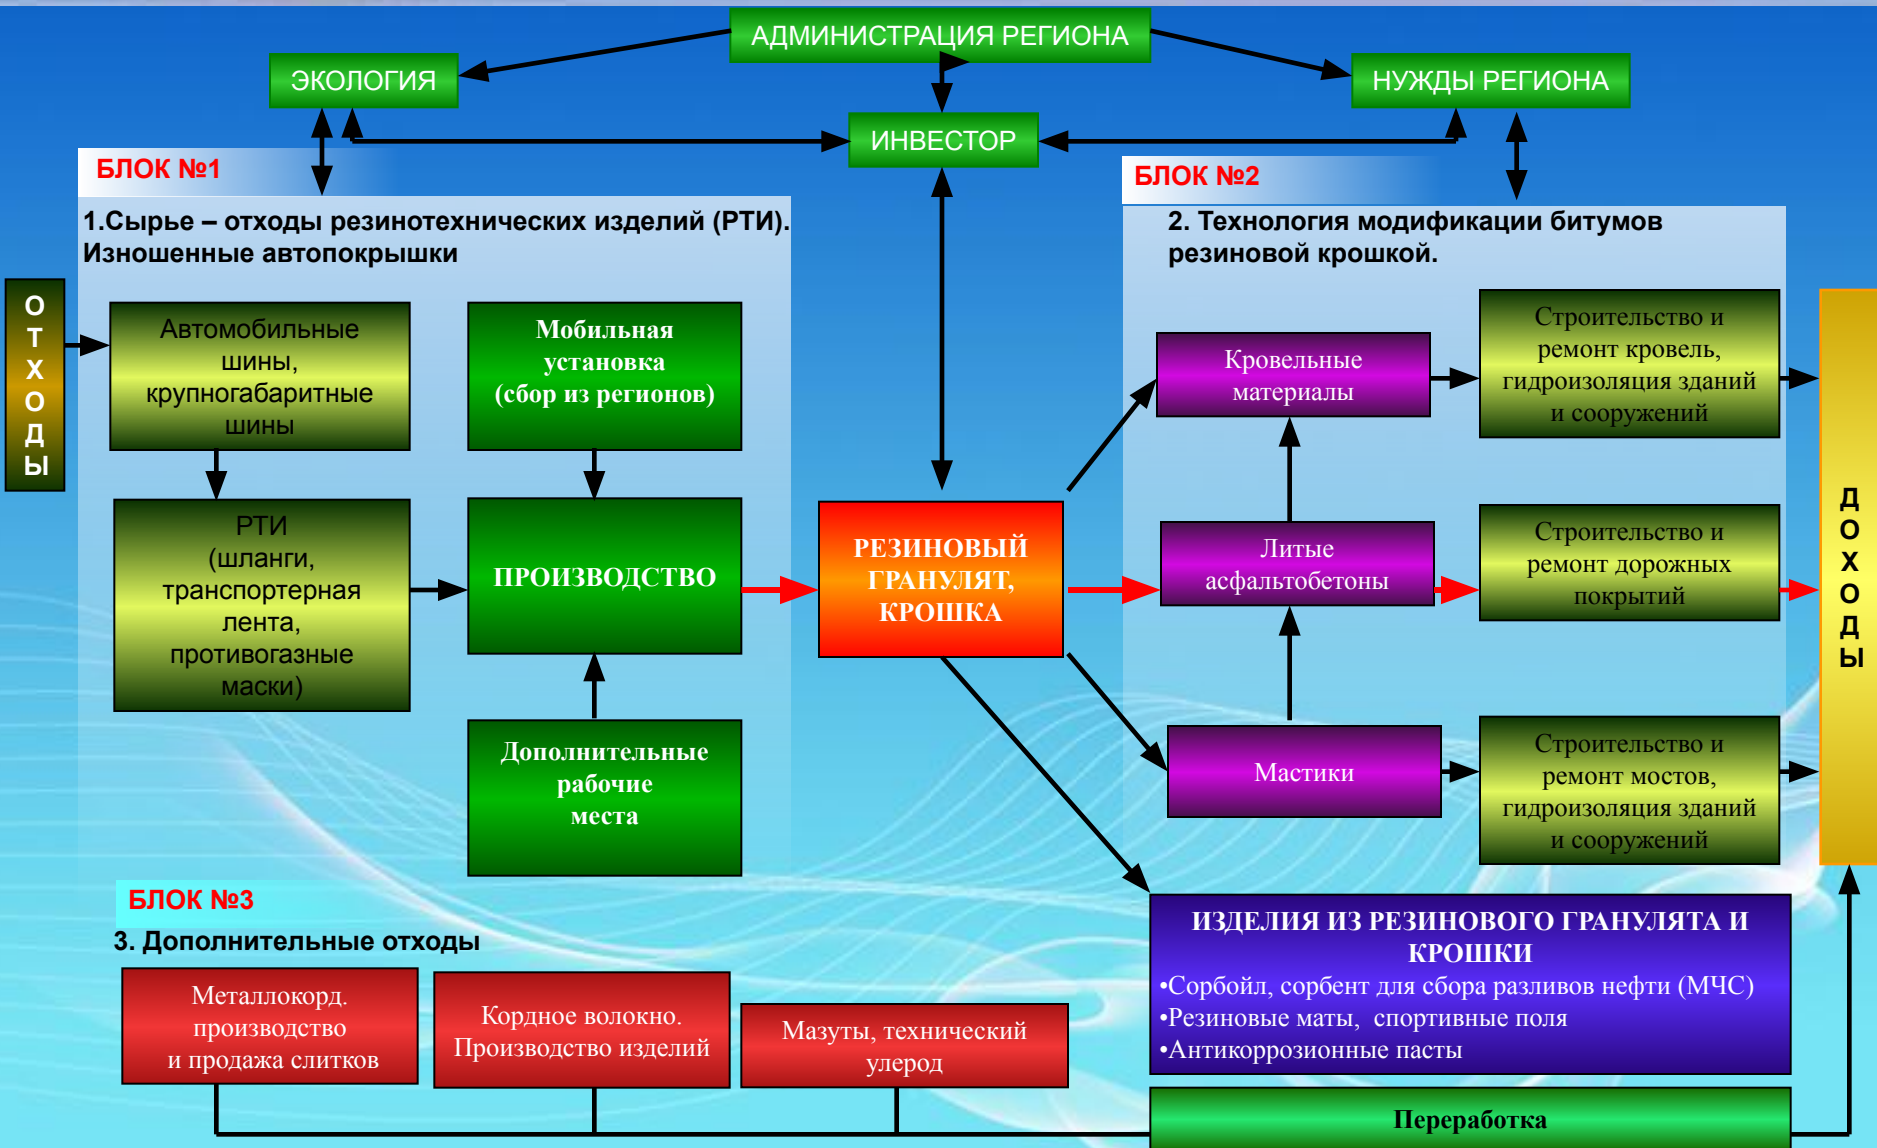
АДМИНИСТРАЦИЯ РЕГИОНА

ЭКОЛОГИЯ

НУЖДЫ РЕГИОНА

ИНВЕСТОР

БЛОК №1

1.Сырье – отходы резинотехнических изделий (РТИ). Изношенные автопокрышки

БЛОК №2

2. Технология модификации битумов резиновой крошкой.

О Т Х О Д Ы

Автомобильные шины, крупногабаритные шины

Мобильная установка (сбор из регионов)

РТИ (шланги, транспортерная лента, противогазные маски)

ПРОИЗВОДСТВО

РЕЗИНОВЫЙ ГРАНУЛЯТ, КРОШКА

Кровельные материалы

Строительство и ремонт кровель, гидроизоляция зданий и сооружений

Литые асфальтобетоны

Строительство и ремонт дорожных покрытий

Мастики

Строительство и ремонт мостов, гидроизоляция зданий и сооружений

Д О Х О Д Ы

Дополнительные рабочие места

БЛОК №3

3. Дополнительные отходы

Металлокорд. производство и продажа слитков

Кордное волокно. Производство изделий

Мазуты, технический улерод

ИЗДЕЛИЯ ИЗ РЕЗИНОВОГО ГРАНУЛЯТА И КРОШКИ
•Сорбойл, сорбент для сбора разливов нефти (МЧС)
•Резиновые маты, спортивные поля
•Антикоррозионные пасты

Переработка